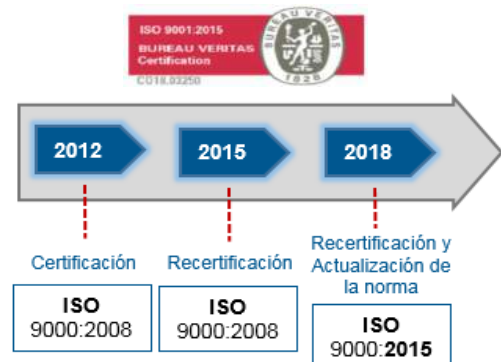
ISO 9001:2015
BUREAU VERITAS
Certification
CO18.03250

BUREAU VERITAS
1828

2012

2015

2018

Certificación

ISO
9000:2008

Recertificación

ISO
9000:2008

Recertificación y Actualización de la norma

ISO
9000:2015